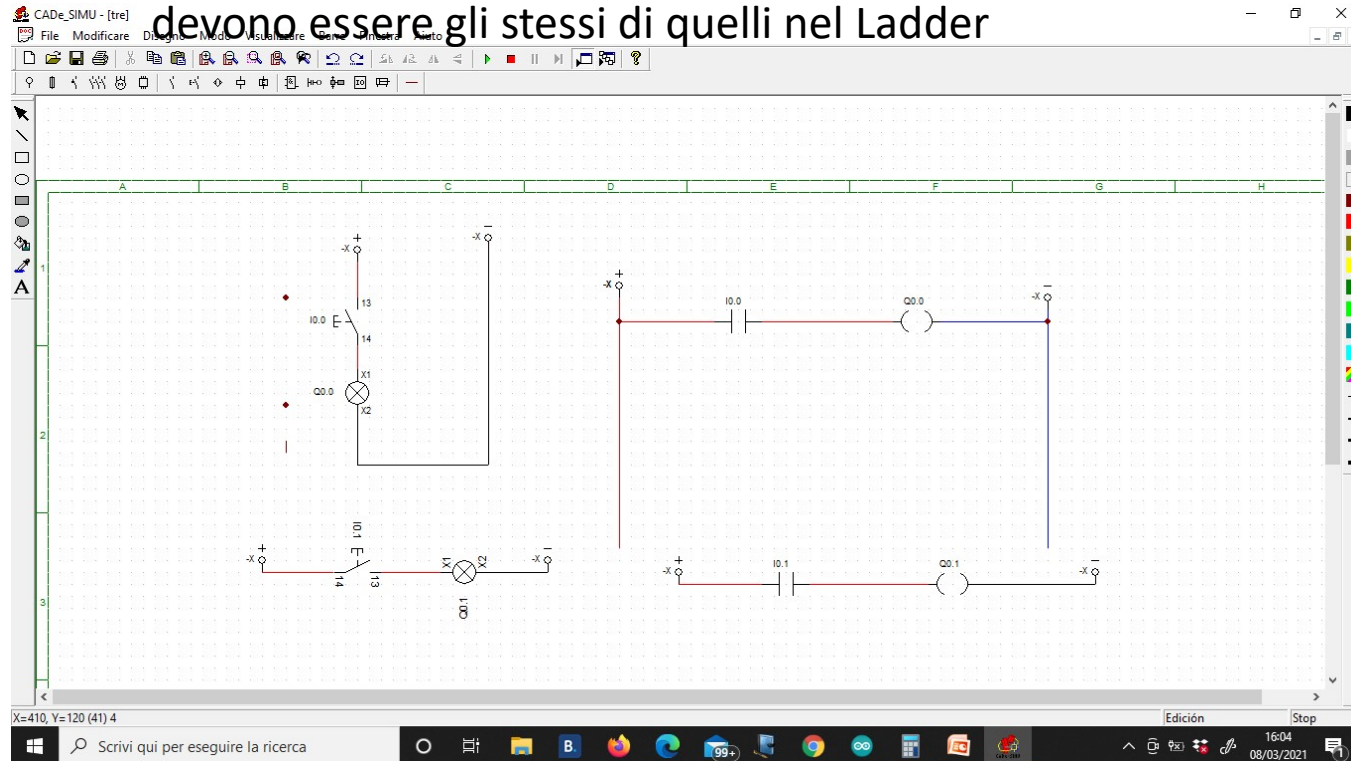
CADe_SIMU - [tre]
devono essere gli stessi di quelli nel Ladder
File Modificare Disegno Modo Visualizzare Barre Finestra Aiuto

A B C D E F G H

1 2 3

-X + 
-X −
13
I0.0
14
X1
Q0.0
X2

-X +
I0.0
Q0.0
-X −

I0.1
-X +
14
13
X1
X2
-X −
Q0.1

-X +
I0.1
Q0.1
-X −

X=410, Y=120 (41) 4
Edición
Stop

Scrivi qui per eseguire la ricerca
99+
16:04
08/03/2021